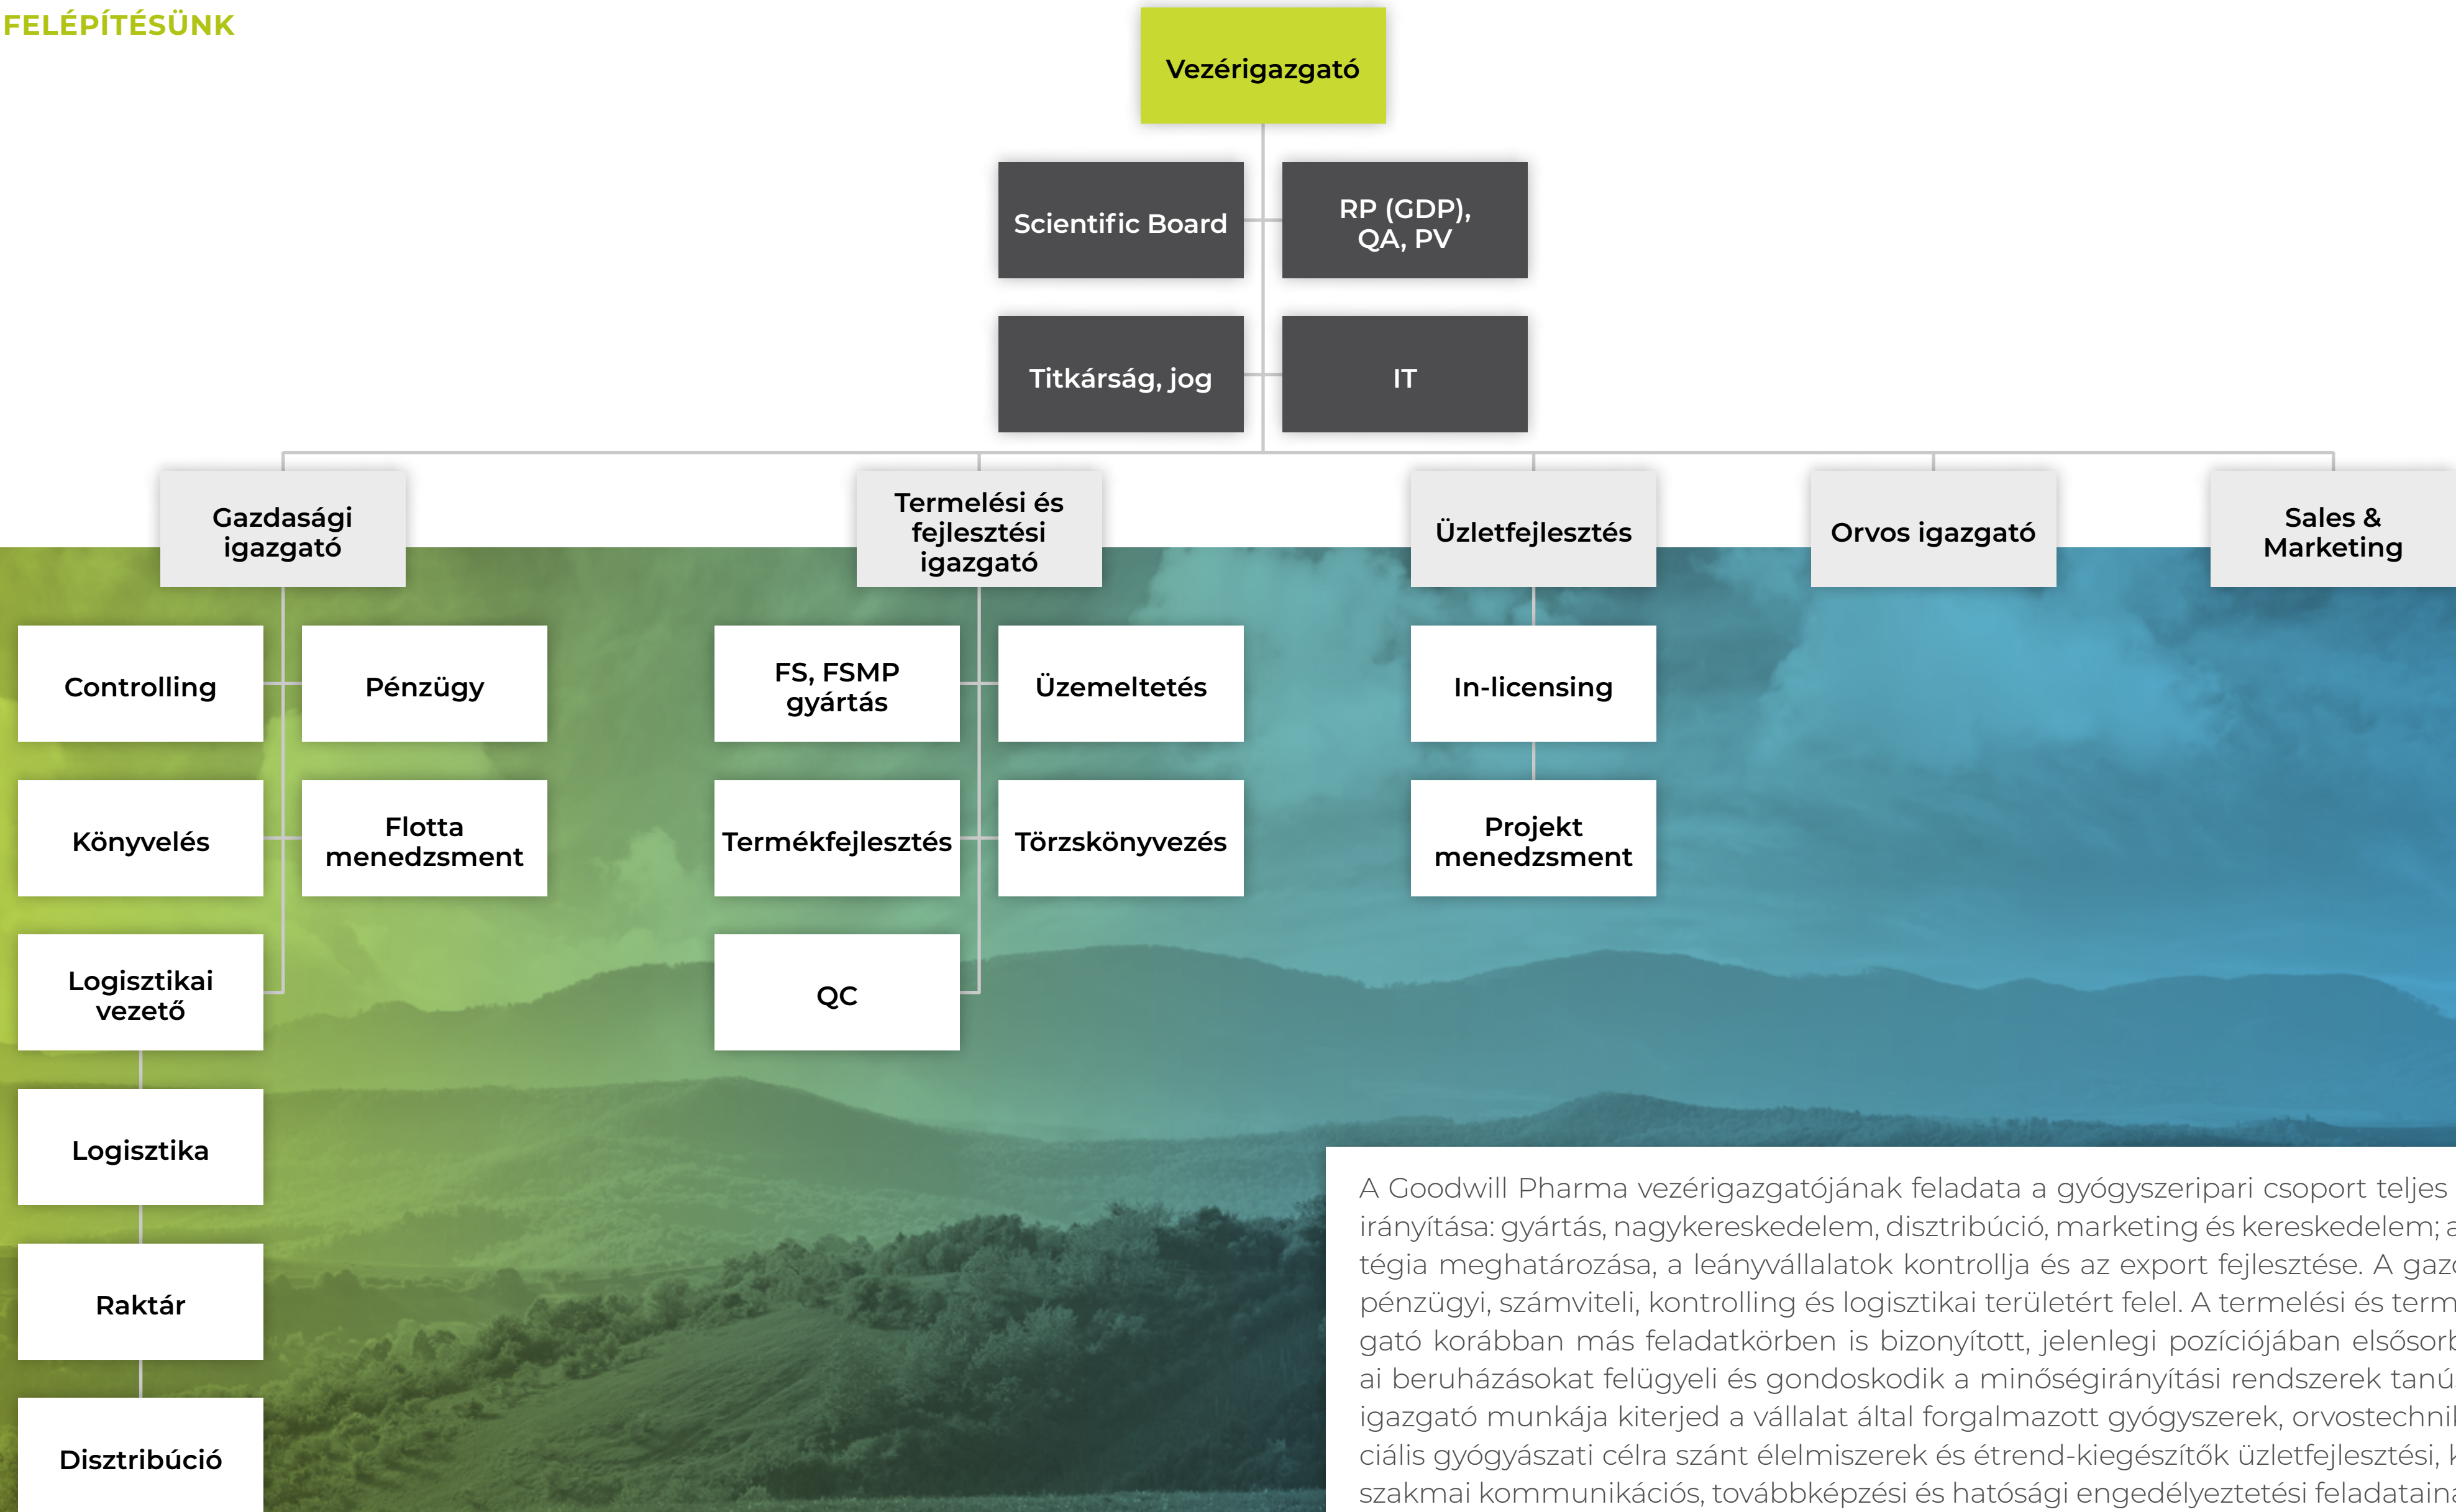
FELÉPÍTÉSÜNK

Vezérigazgató

Scientific Board

RP (GDP), QA, PV

Titkárság, jog

IT

Gazdasági igazgató

Termelési és fejlesztési igazgató

Üzletfejlesztés

Orvos igazgató

Sales & Marketing

Controlling

Pénzügy

Könyvelés

Flotta menedzsment

Logisztikai vezető

Logisztika

Raktár

Disztribúció

FS, FSMP gyártás

Üzemeltetés

Termékfejlesztés

Törzskönyvezés

QC

In-licensing

Projekt menedzsment

A Goodwill Pharma vezérigazgatójának feladata a gyógyszeripari csoport teljes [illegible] irányítása: gyártás, nagykereskedelem, disztribúció, marketing és kereskedelem; a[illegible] tégia meghatározása, a leányvállalatok kontrollja és az export fejlesztése. A gaz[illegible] pénzügyi, számviteli, kontrolling és logisztikai területért felel. A termelési és term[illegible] gató korábban más feladatkörben is bizonyított, jelenlegi pozíciójában elsősor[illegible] ai beruházásokat felügyeli és gondoskodik a minőségirányítási rendszerek tanú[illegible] igazgató munkája kiterjed a vállalat által forgalmazott gyógyszerek, orvostechni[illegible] ciális gyógyászati célra szánt élelmiszerek és étrend-kiegészítők üzletfejlesztési, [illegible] szakmai kommunikációs, továbbképzési és hatósági engedélyeztetési feladataina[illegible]